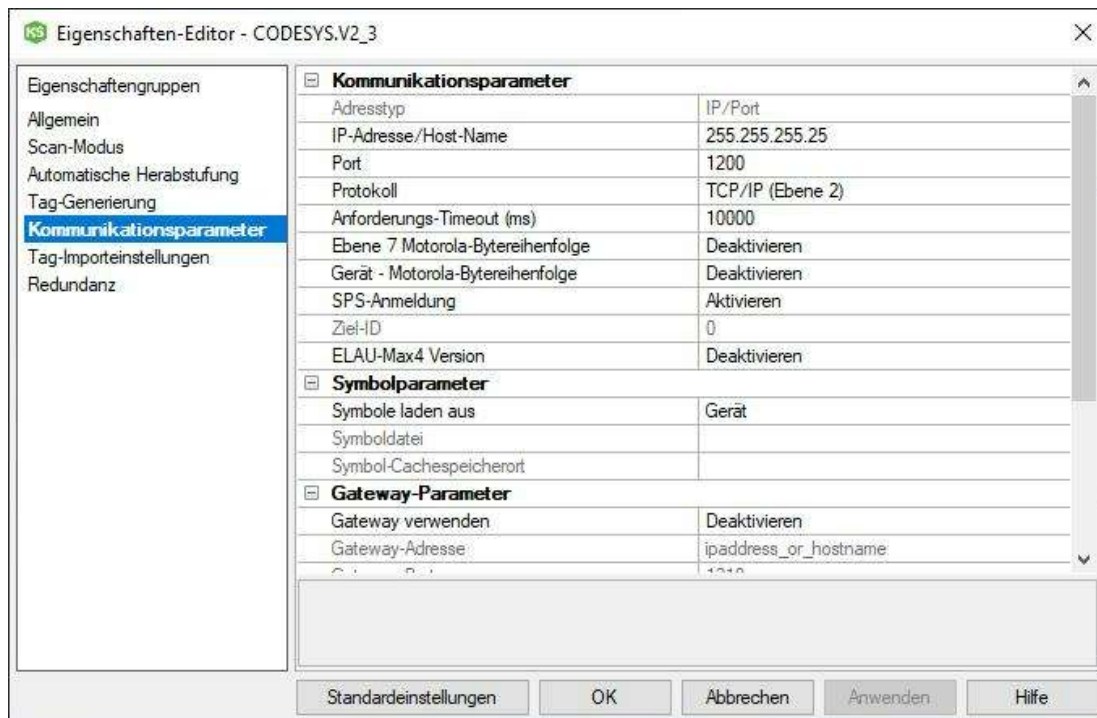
Eigenschaften-Editor - CODESYS.V2_3

Eigenschaftengruppen
Allgemein
Scan-Modus
Automatische Herabstufung
Tag-Generierung
Kommunikationsparameter
Tag-Importeinstellungen
Redundanz

| Kommunikationsparameter | |
|---|---|
| Adresstyp | IP/Port |
| IP-Adresse/Host-Name | 255.255.255.25 |
| Port | 1200 |
| Protokoll | TCP/IP (Ebene 2) |
| Anforderungs-Timeout (ms) | 10000 |
| Ebene 7 Motorola-Bytereihenfolge | Deaktivieren |
| Gerät - Motorola-Bytereihenfolge | Deaktivieren |
| SPS-Anmeldung | Aktivieren |
| Ziel-ID | 0 |
| ELAU-Max4 Version | Deaktivieren |
| **Symbolparameter** | |
| Symbole laden aus | Gerät |
| Symboldatei | |
| Symbol-Cachespeicherort | |
| **Gateway-Parameter** | |
| Gateway verwenden | Deaktivieren |
| Gateway-Adresse | ipaddress_or_hostname |
| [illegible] | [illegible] |

Standardeinstellungen OK Abbrechen Anwenden Hilfe